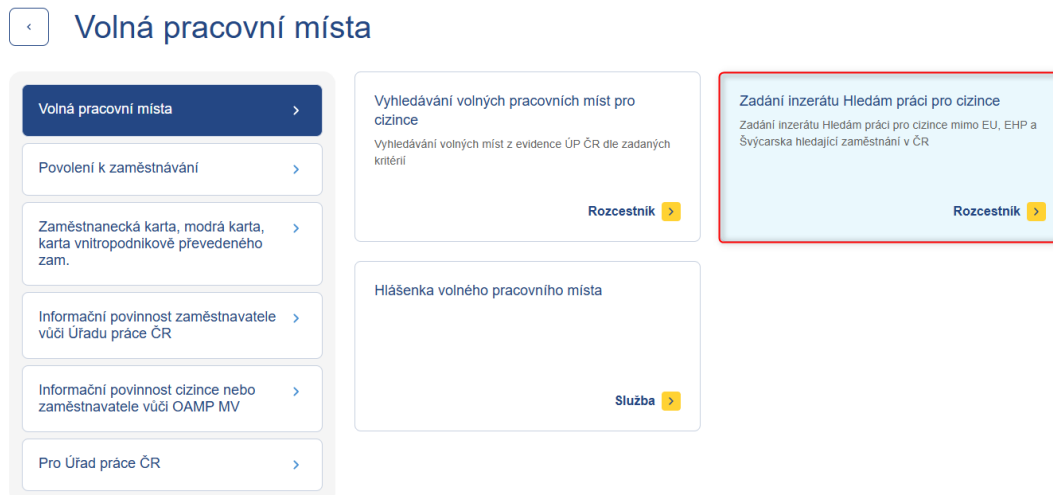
‹ Volná pracovní místa

Volná pracovní místa ›

Povolení k zaměstnávání ›

Zaměstnanecká karta, modrá karta, karta vnitropodnikově převedeného zam. ›

Informační povinnost zaměstnavatele vůči Úřadu práce ČR ›

Informační povinnost cizince nebo zaměstnavatele vůči OAMP MV ›

Pro Úřad práce ČR ›

Vyhledávání volných pracovních míst pro cizince

Vyhledávání volných míst z evidence ÚP ČR dle zadaných kritérií

Rozcestník ›

Zadání inzerátu Hledám práci pro cizince

Zadání inzerátu Hledám práci pro cizince mimo EU, EHP a Švýcarska hledající zaměstnání v ČR

Rozcestník ›

Hlášenka volného pracovního místa

Služba ›